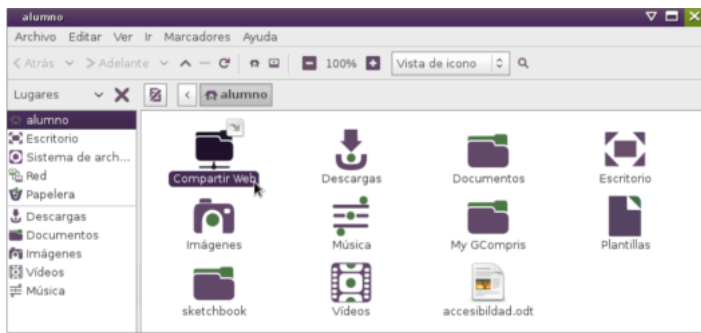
alumno

Archivo Editar Ver Ir Marcadores Ayuda

Atrás Adelante 100% Vista de icono

Lugares alumno

alumno
Escritorio
Sistema de arch...
Red
Papelera
Descargas
Documentos
Imágenes
Vídeos
Música

Compartir Web
Descargas
Documentos
Escritorio
Imágenes
Música
My GCompris
Plantillas
sketchbook
Vídeos
accesibildad.odt